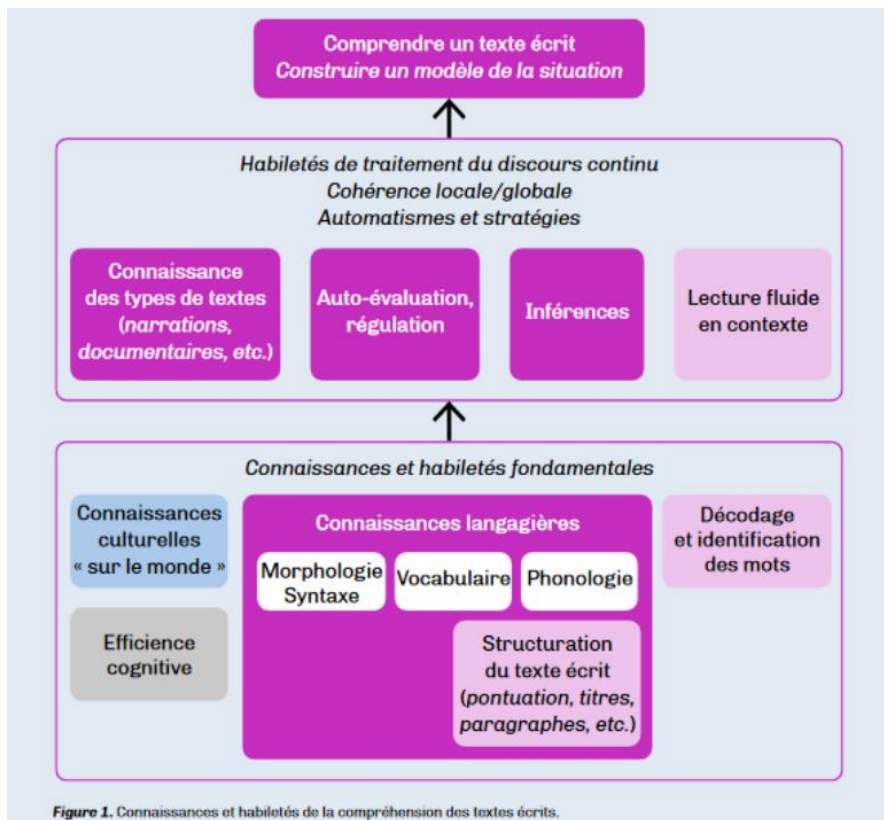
Comprendre un texte écrit
*Construire un modèle de la situation*

*Habiletés de traitement du discours continu*
*Cohérence locale/globale*
*Automatismes et stratégies*

Connaissance des types de textes (*narrations, documentaires, etc.*)

Auto-évaluation, régulation

Inférences

Lecture fluide en contexte

*Connaissances et habiletés fondamentales*

Connaissances culturelles « sur le monde »

Efficience cognitive

Connaissances langagières

Morphologie Syntaxe

Vocabulaire

Phonologie

Structuration du texte écrit (*pontuation, titres, paragraphes, etc.*)

Décodage et identification des mots

**Figure 1.** Connaissances et habiletés de la compréhension des textes écrits.